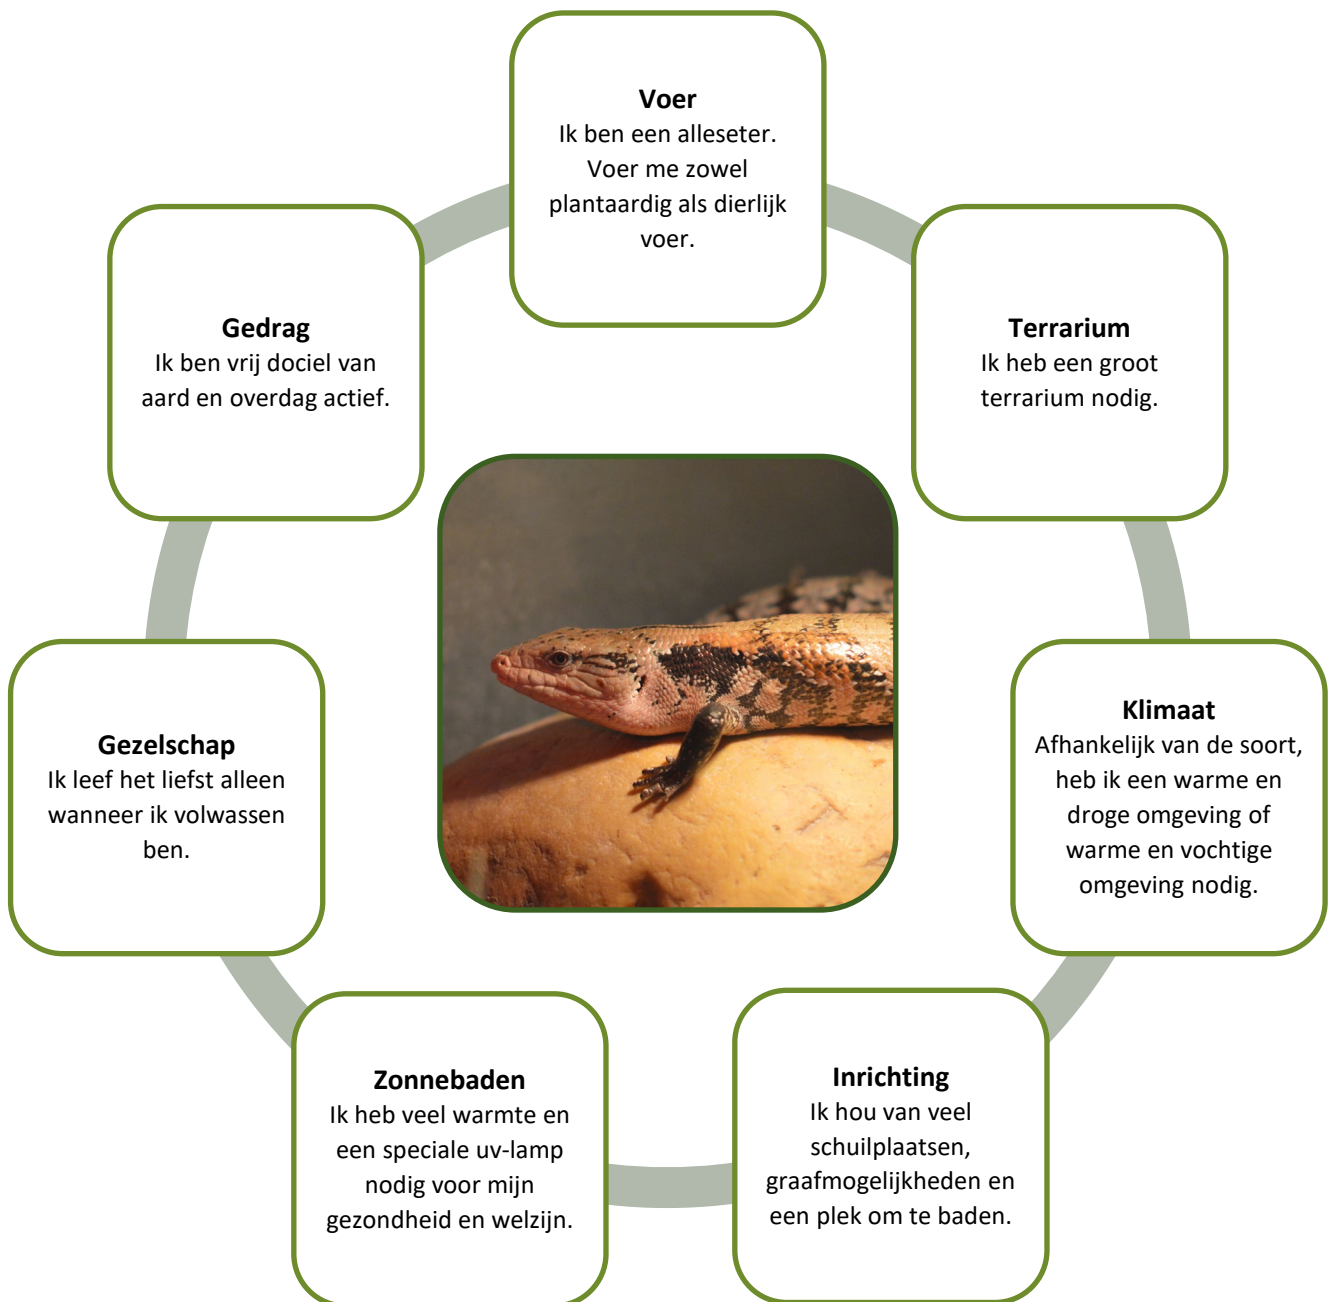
**Voer**
Ik ben een alleseter. Voer me zowel plantaardig als dierlijk voer.

**Terrarium**
Ik heb een groot terrarium nodig.

**Klimaat**
Afhankelijk van de soort, heb ik een warme en droge omgeving of warme en vochtige omgeving nodig.

**Inrichting**
Ik hou van veel schuilplaatsen, graafmogelijkheden en een plek om te baden.

**Zonnebaden**
Ik heb veel warmte en een speciale uv-lamp nodig voor mijn gezondheid en welzijn.

**Gezelschap**
Ik leef het liefst alleen wanneer ik volwassen ben.

**Gedrag**
Ik ben vrij dociel van aard en overdag actief.